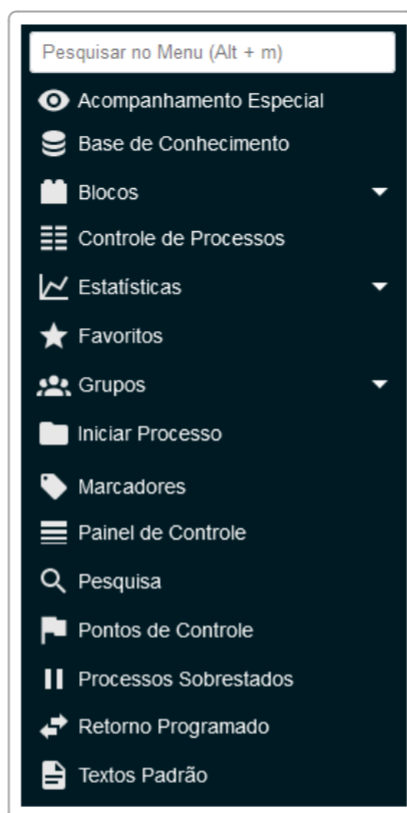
Pesquisar no Menu (Alt + m)

Acompanhamento Especial

Base de Conhecimento

Blocos

Controle de Processos

Estatísticas

Favoritos

Grupos

Iniciar Processo

Marcadores

Painel de Controle

Pesquisa

Pontos de Controle

Processos Sobrestados

Retorno Programado

Textos Padrão